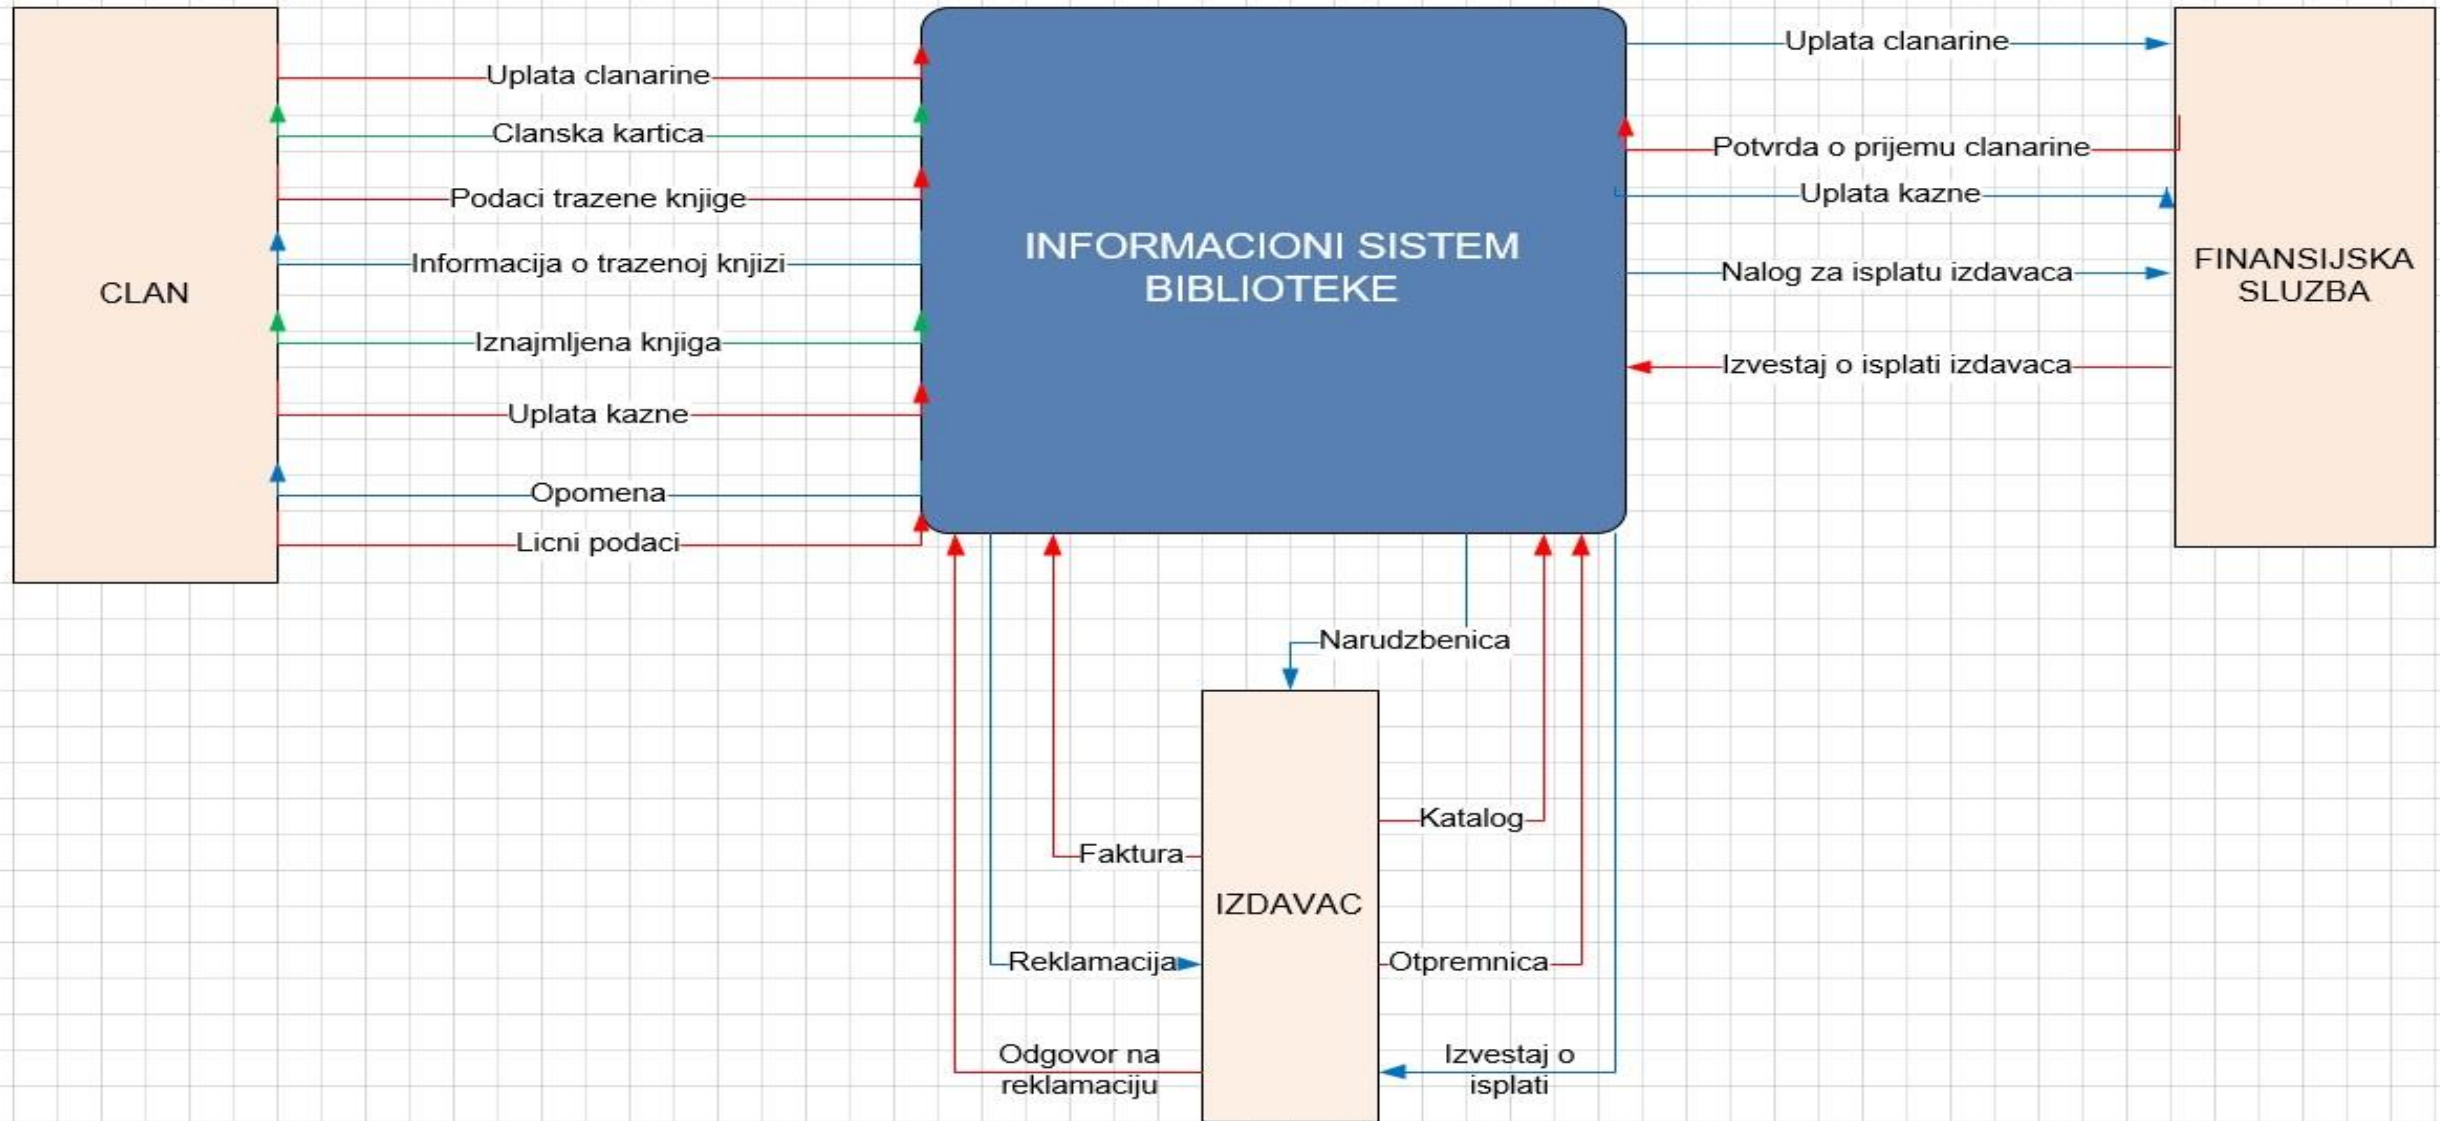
CLAN

Uplata clanarine

Clanska kartica

Podaci trazene knjige

Informacija o trazenoj knjizi

Iznajmljena knjiga

Uplata kazne

Opomena

Licni podaci

INFORMACIONI SISTEM BIBLIOTEKE

Uplata clanarine

Potvrda o prijemu clanarine

Uplata kazne

Nalog za isplatu izdavaca

Izvestaj o isplati izdavaca

FINANSIJSKA SLUZBA

Narudzbenica

Katalog

Faktura

IZDAVAC

Reklamacija

Otpremnica

Odgovor na reklamaciju

Izvestaj o isplati